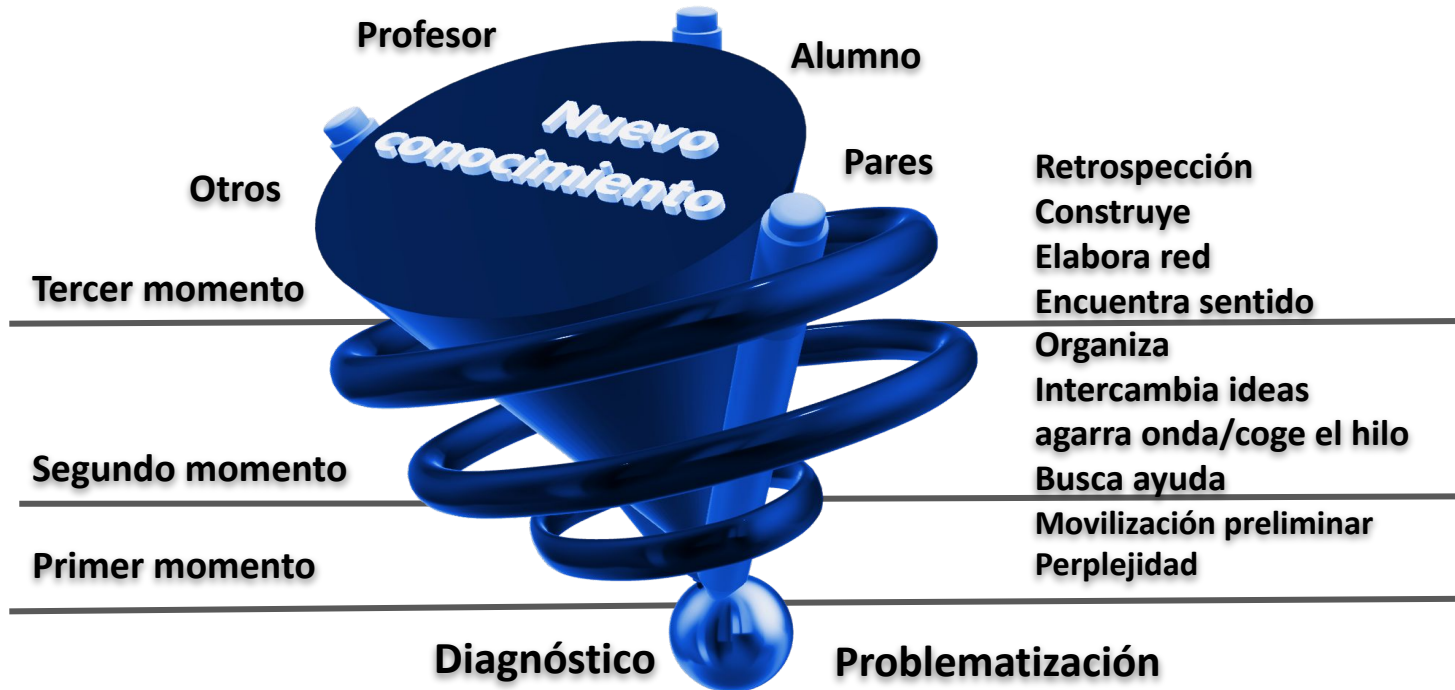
Profesor

Alumno

Nuevo conocimiento

Pares

Otros

Retrospección
Construye
Elabora red
Encuentra sentido

Tercer momento

Organiza
Intercambia ideas
agarra onda/coge el hilo
Busca ayuda

Segundo momento

Movilización preliminar
Perplejidad

Primer momento

Diagnóstico

Problematización